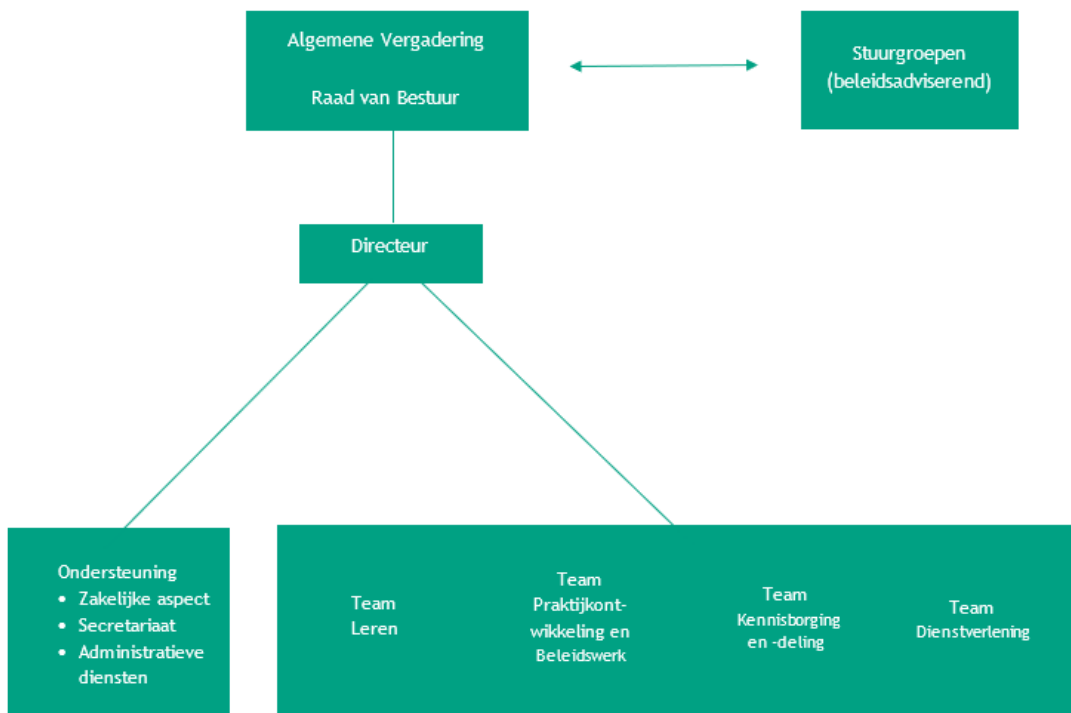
Algemene Vergadering

Raad van Bestuur

Stuurgroepen (beleidsadviserend)

Directeur

Ondersteuning
- Zakelijke aspect
- Secretariaat
- Administratieve diensten

Team Leren

Team Praktijkontwikkeling en Beleidswerk

Team Kennisborging en -deling

Team Dienstverlening